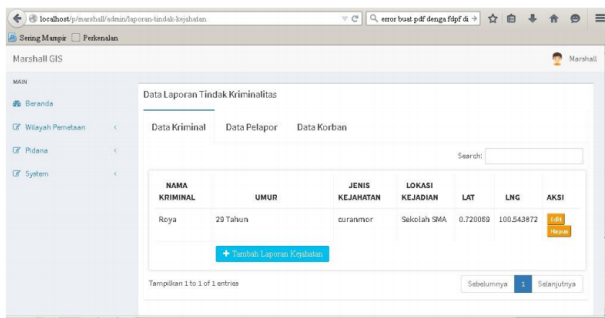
localhost/p/marshall/admin/laporan-tindak-kejahatan

error buat pdf denga fdpf di

Sering Mampir Perkenalan

Marshall GIS

Marshall

MAIN

Beranda

Wilayah Pemetaan

Pidana

System

Data Laporan Tindak Kriminalitas

Data Kriminal Data Pelapor Data Korban

Search:

| NAMA KRIMINAL | UMUR | JENIS KEJAHATAN | LOKASI KEJADIAN | LAT | LNG | AKSI |
|---|---|---|---|---|---|---|
| Roya | 29 Tahun | curanmor | Sekolah SMA | 0.720069 | 100.543872 | Edit Hapus |

+ Tambah Laporan Kejahatan

Tampilkan 1 to 1 of 1 entries

Sebelumnya 1 Selanjutnya